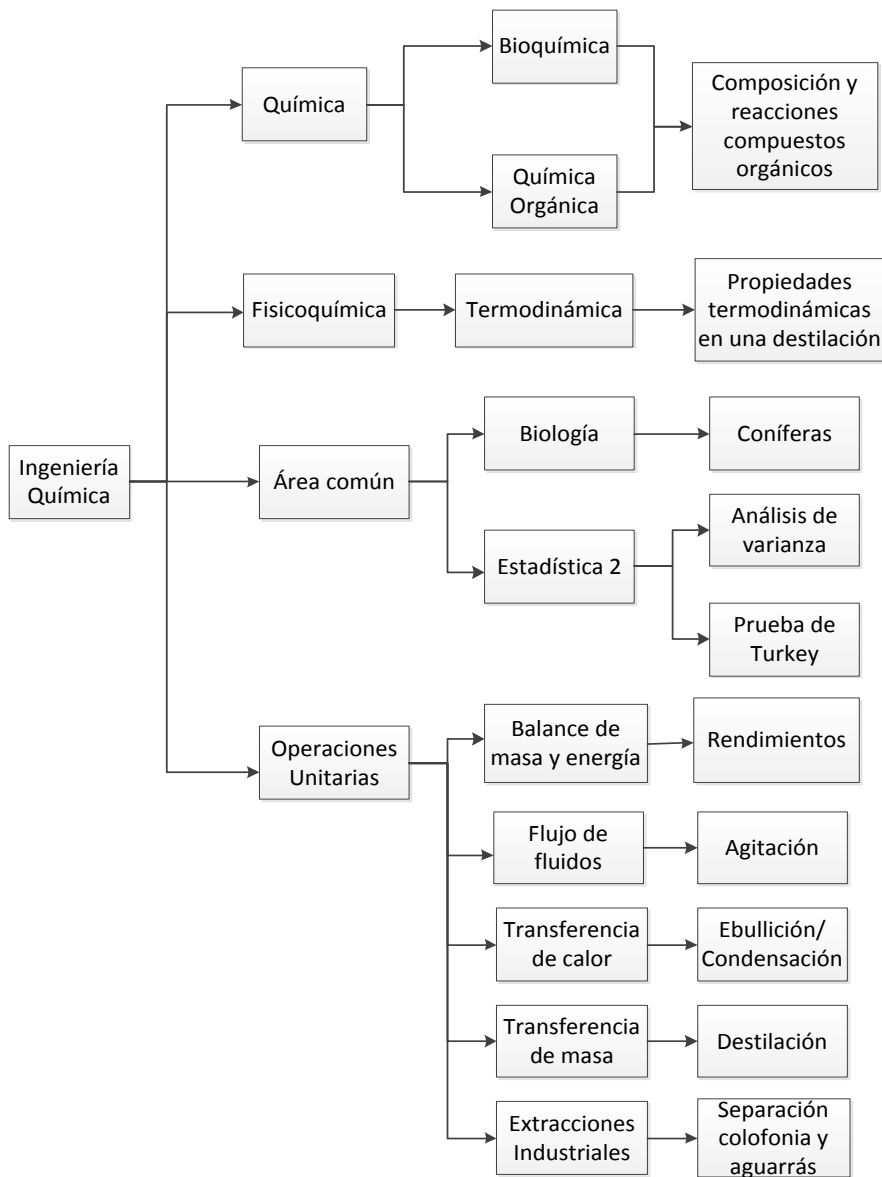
Ingeniería Química

Química

Bioquímica

Química Orgánica

Composición y reacciones compuestos orgánicos

Fisicoquímica

Termodinámica

Propiedades termodinámicas en una destilación

Área común

Biología

Coníferas

Estadística 2

Análisis de varianza

Prueba de Turkey

Operaciones Unitarias

Balance de masa y energía

Rendimientos

Flujo de fluidos

Agitación

Transferencia de calor

Ebullición/ Condensación

Transferencia de masa

Destilación

Extracciones Industriales

Separación colofonia y aguarrás